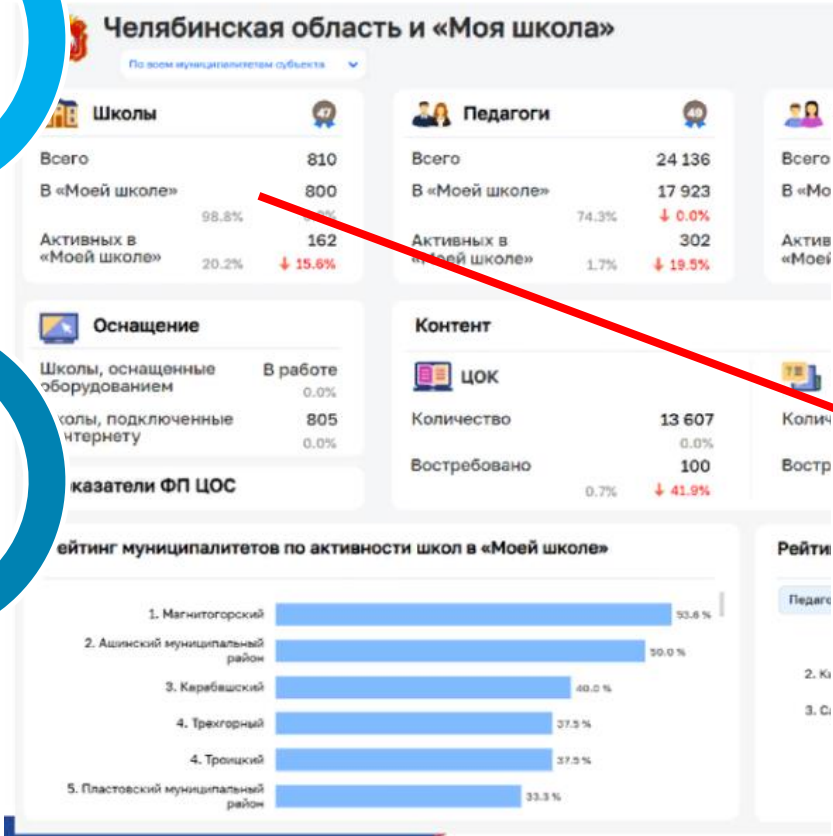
Челябинская область и «Моя школа»

По всем муниципалитетам субъекта

Школы 47

Всего 810

В «Моей школе» 800

98.8% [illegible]

Активных в «Моей школе» 162

20.2% ↓ 15.6%

Педагоги 40

Всего 24 136

В «Моей школе» 17 923

74.3% ↓ 0.0%

Активных в «Моей школе» 302

1.7% ↓ 19.5%

Всего

В «Мо

Актив «Моей

Оснащение

Школы, оснащенные оборудованием В работе

0.0%

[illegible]колы, подключенные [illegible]нтернету 805

0.0%

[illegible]казатели ФП ЦОС

Контент

ЦОК

Количество 13 607

0.0%

Востребовано 100

0.7% ↓ 41.9%

Колич

Востр

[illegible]ейтинг муниципалитетов по активности школ в «Моей школе»

1. Магнитогорский 53.6 %

2. Ашинский муниципальный район 50.0 %

3. Карабашский 40.0 %

4. Трехгорный 37.5 %

4. Троицкий 37.5 %

5. Пластовский муниципальный район 33.3 %

Рейти

Педаго

2. К

3. С